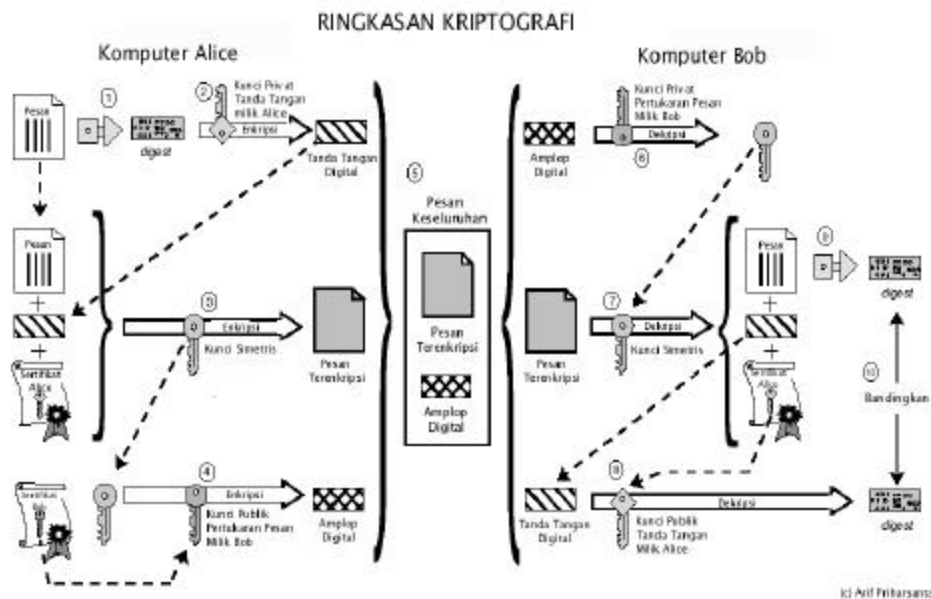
RINGKASAN KRIPTOGRAFI

Komputer Alice

Pesan

1

digest

2

Kunci Privat Tanda Tangan milik Alice

Enkripsi

Tanda Tangan Digital

Pesan

+

+

Sertifikat Alice

3

Enkripsi

Kunci Simetris

Pesan Terenkripsi

Sertifikat

4

Enkripsi

Kunci Publik Pertukaran Pesan Milik Bob

Amplop Digital

5

Pesan Keseluruhan

Pesan Terenkripsi

Amplop Digital

Komputer Bob

Amplop Digital

Kunci Privat Pertukaran Pesan Milik Bob

Dekripsi

6

Pesan Terenkripsi

7

Dekripsi

Kunci Simetris

Pesan

+

+

Sertifikat Alice

9

digest

10

Bandingkan

Tanda Tangan Digital

8

Dekripsi

Kunci Publik Tanda Tangan Milik Alice

digest

(c) Arif Prihartono